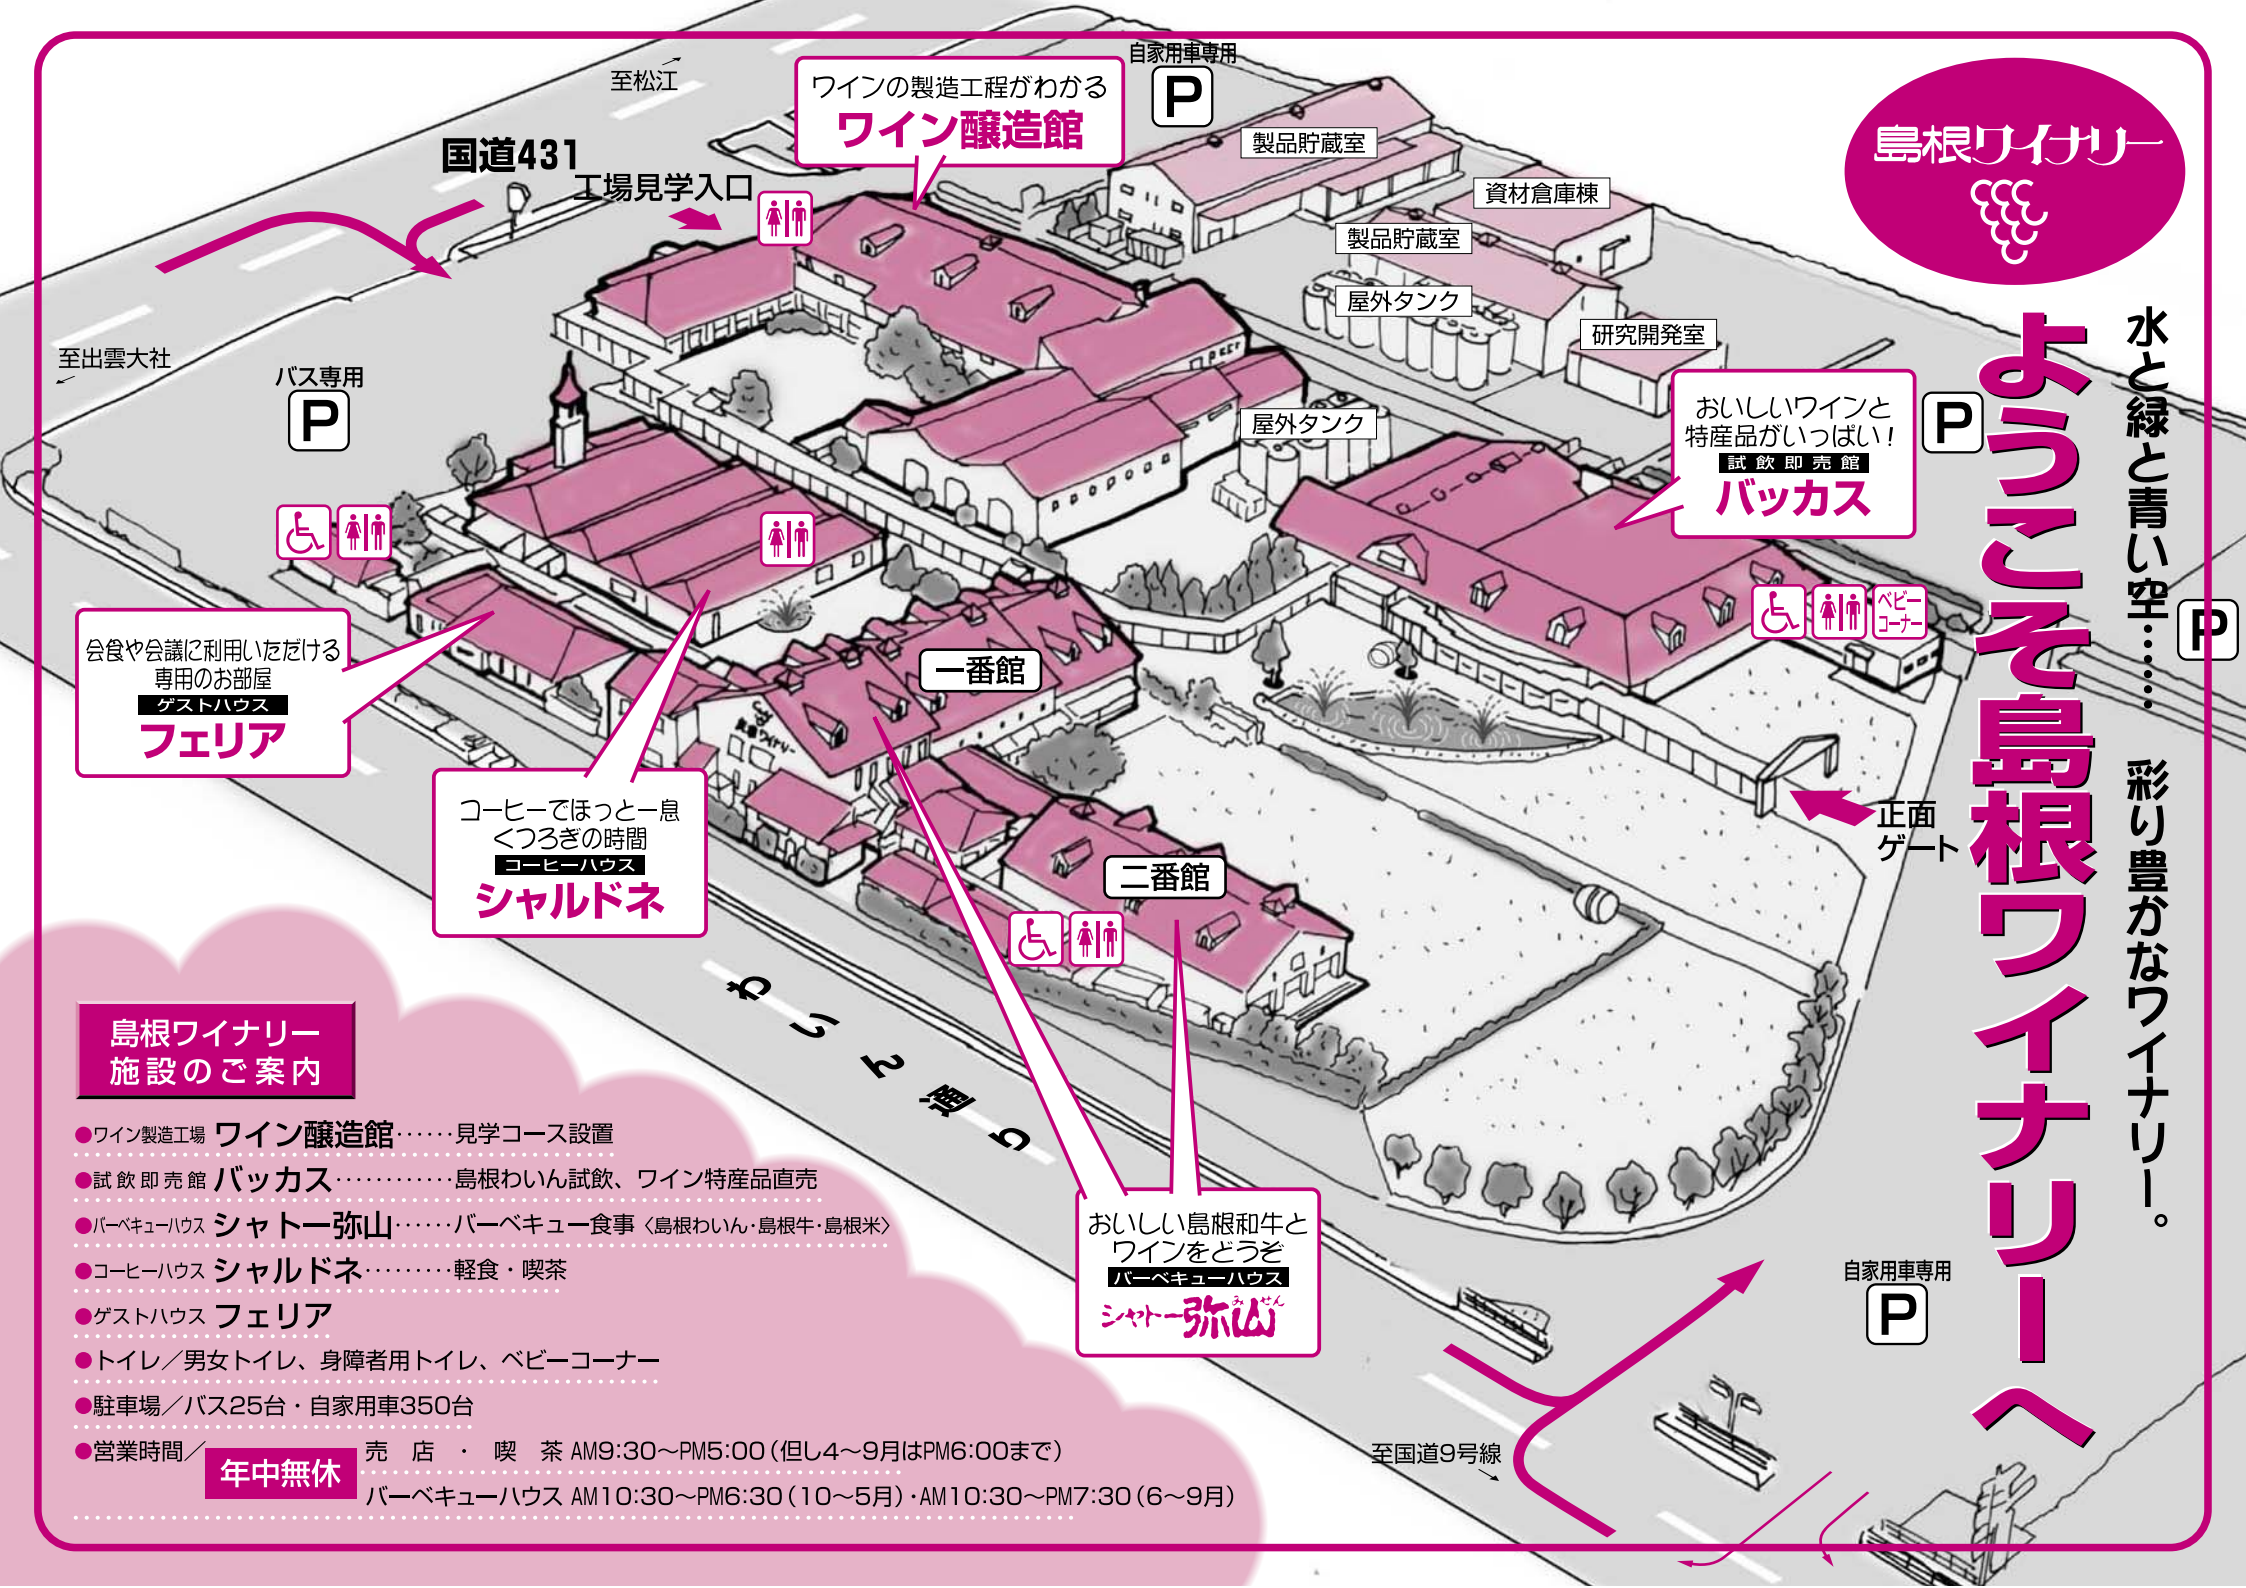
島根ワイナリー

ようこそ島根ワイナリーへ

水と緑と青い空……彩り豊かなワイナリー。

至松江

国道431

工場見学入口

ワインの製造工程がわかる
ワイン醸造館

自家用車専用
P

製品貯蔵室

資材倉庫棟

製品貯蔵室

屋外タンク

研究開発室

屋外タンク

至出雲大社

バス専用
P

おいしいワインと特産品がいっぱい!
試飲即売館
バッカス

P

ベビーコーナー

P

会食や会議に利用いただける専用のお部屋
ゲストハウス
フェリア

一番館

コーヒーでほっと一息くつろぎの時間
コーヒーハウス
シャルドネ

正面ゲート

二番館

わくわく通り

おいしい島根和牛とワインをどうぞ
バーベキューハウス
シャトー弥山

自家用車専用
P

至国道9号線

島根ワイナリー施設のご案内

●ワイン製造工場 ワイン醸造館……見学コース設置
●試飲即売館 バッカス…………島根わいん試飲、ワイン特産品直売
●バーベキューハウス シャトー弥山……バーベキュー食事〈島根わいん・島根牛・島根米〉
●コーヒーハウス シャルドネ………軽食・喫茶
●ゲストハウス フェリア
●トイレ/男女トイレ、身障者用トイレ、ベビーコーナー
●駐車場/バス25台・自家用車350台
●営業時間/ 年中無休 売店・喫茶 AM9:30〜PM5:00(但し4〜9月はPM6:00まで)
バーベキューハウス AM10:30〜PM6:30(10〜5月)・AM10:30〜PM7:30(6〜9月)